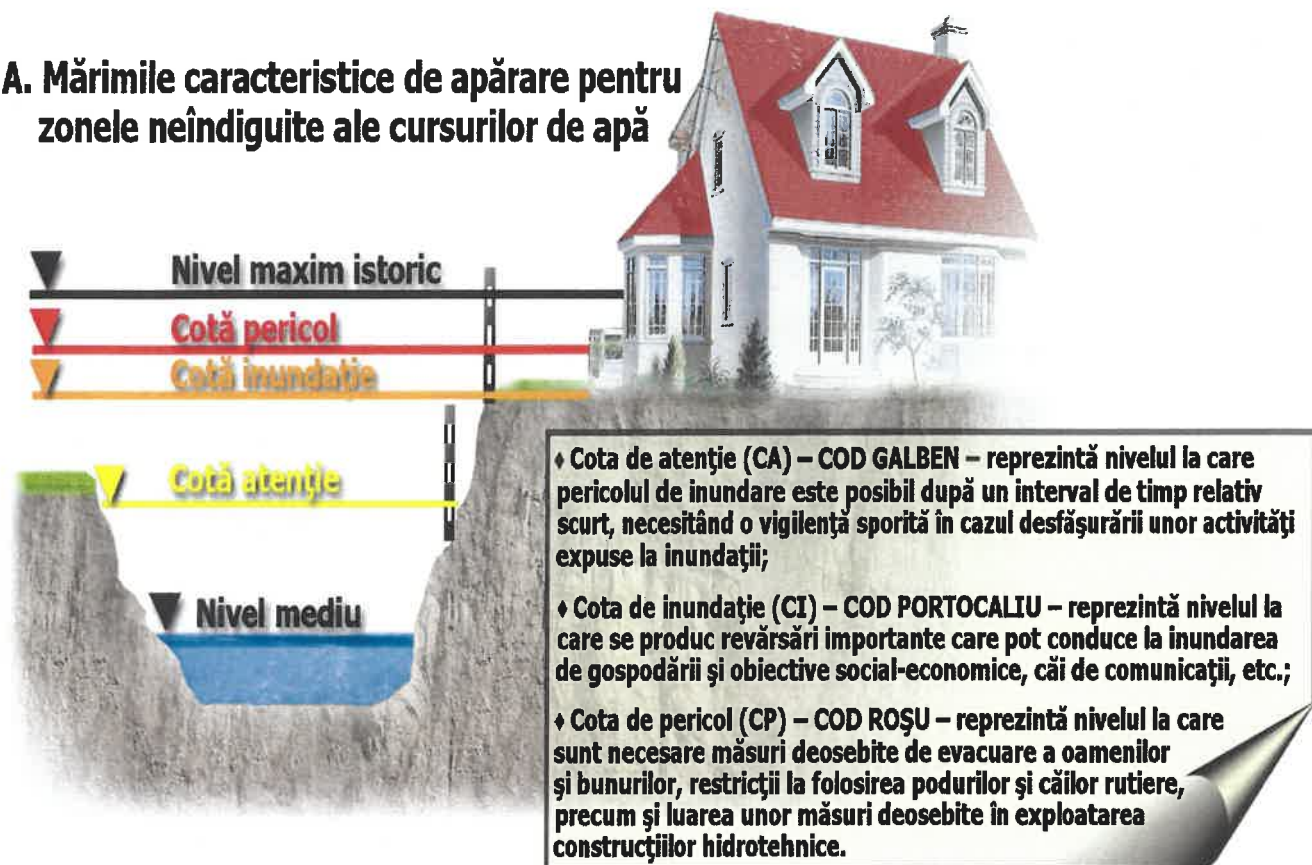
A. Mărimile caracteristice de apărare pentru zonele neîndiguite ale cursurilor de apă

Nivel maxim istoric

Cotă pericol

Cotă inundaţie

Cotă atenţie

Nivel mediu

♦ Cota de atenţie (CA) – COD GALBEN – reprezintă nivelul la care pericolul de inundare este posibil după un interval de timp relativ scurt, necesitând o vigilenţă sporită în cazul desfăşurării unor activităţi expuse la inundaţii;

♦ Cota de inundaţie (CI) – COD PORTOCALIU – reprezintă nivelul la care se produc revărsări importante care pot conduce la inundarea de gospodării şi obiective social-economice, căi de comunicaţii, etc.;

♦ Cota de pericol (CP) – COD ROŞU – reprezintă nivelul la care sunt necesare măsuri deosebite de evacuare a oamenilor şi bunurilor, restricţii la folosirea podurilor şi căilor rutiere, precum şi luarea unor măsuri deosebite în exploatarea construcţiilor hidrotehnice.